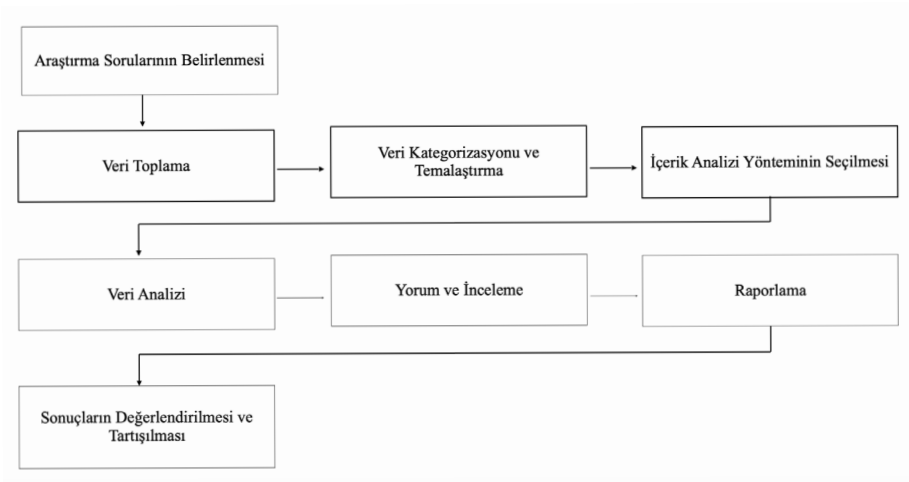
Araştırma Sorularının Belirlenmesi

Veri Toplama

Veri Kategorizasyonu ve Temalaştırma

İçerik Analizi Yönteminin Seçilmesi

Veri Analizi

Yorum ve İnceleme

Raporlama

Sonuçların Değerlendirilmesi ve Tartışılması